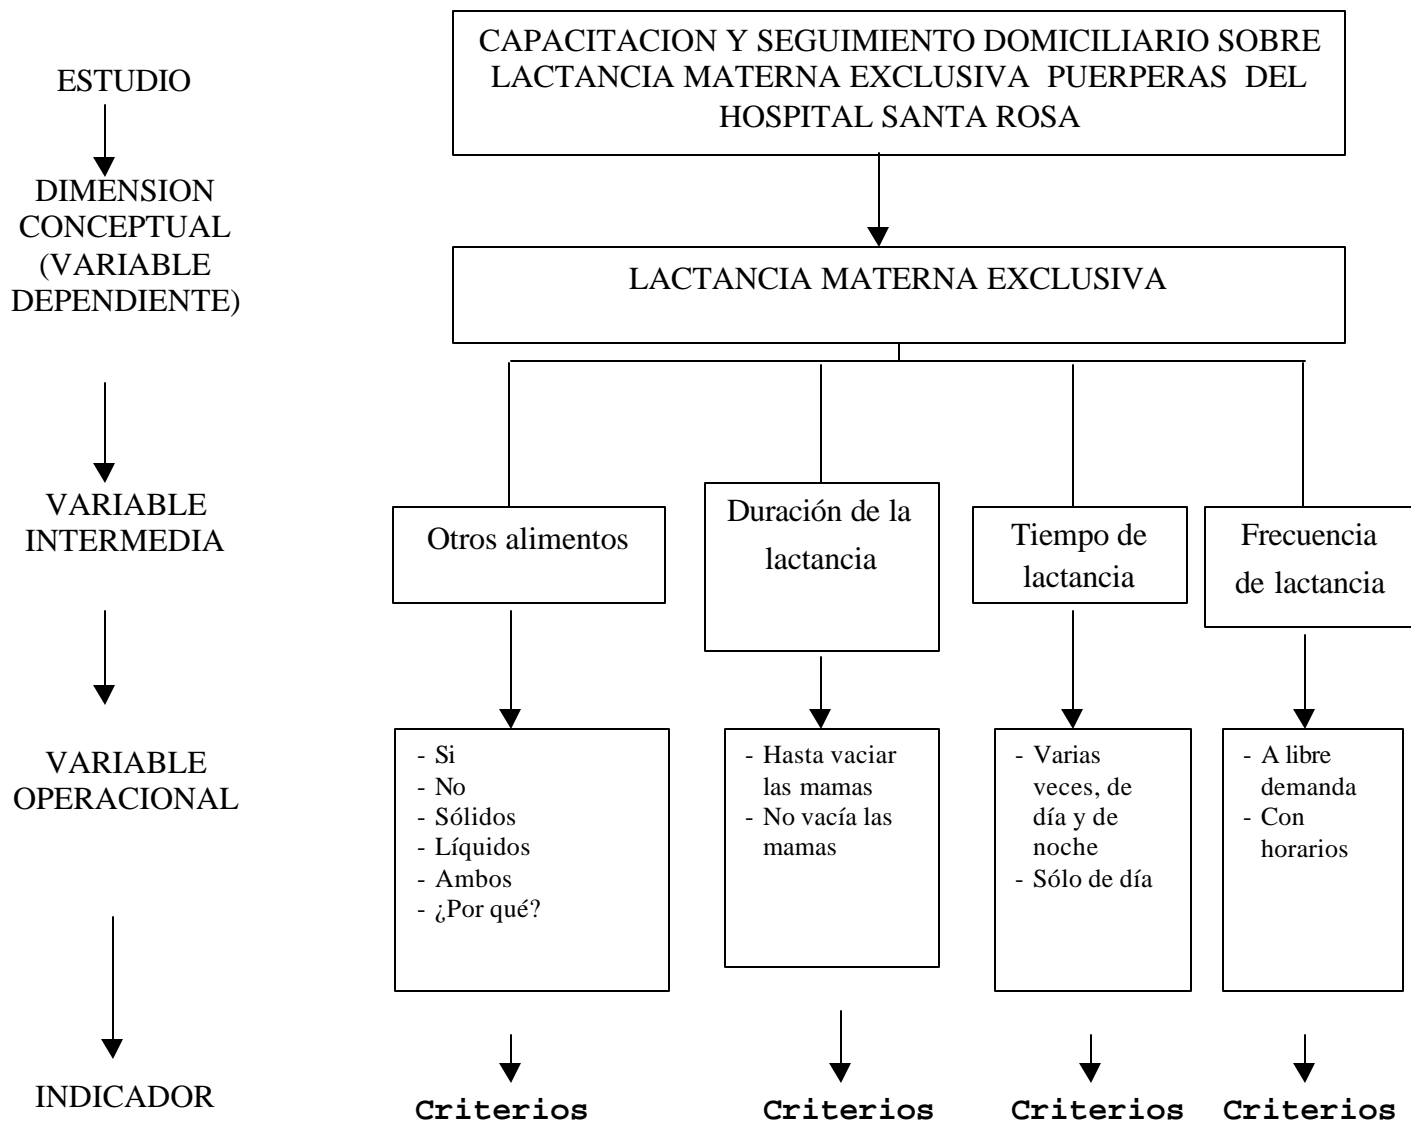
ESTUDIO

CAPACITACION Y SEGUIMIENTO DOMICILIARIO SOBRE LACTANCIA MATERNA EXCLUSIVA PUERPERAS DEL HOSPITAL SANTA ROSA

DIMENSION CONCEPTUAL (VARIABLE DEPENDIENTE)

LACTANCIA MATERNA EXCLUSIVA

VARIABLE INTERMEDIA

Otros alimentos

Duración de la lactancia

Tiempo de lactancia

Frecuencia de lactancia

VARIABLE OPERACIONAL

- Si
- No
- Sólidos
- Líquidos
- Ambos
- ¿Por qué?

- Hasta vaciar las mamas
- No vacía las mamas

- Varias veces, de día y de noche
- Sólo de día

- A libre demanda
- Con horarios

INDICADOR

Criterios

Criterios

Criterios

Criterios